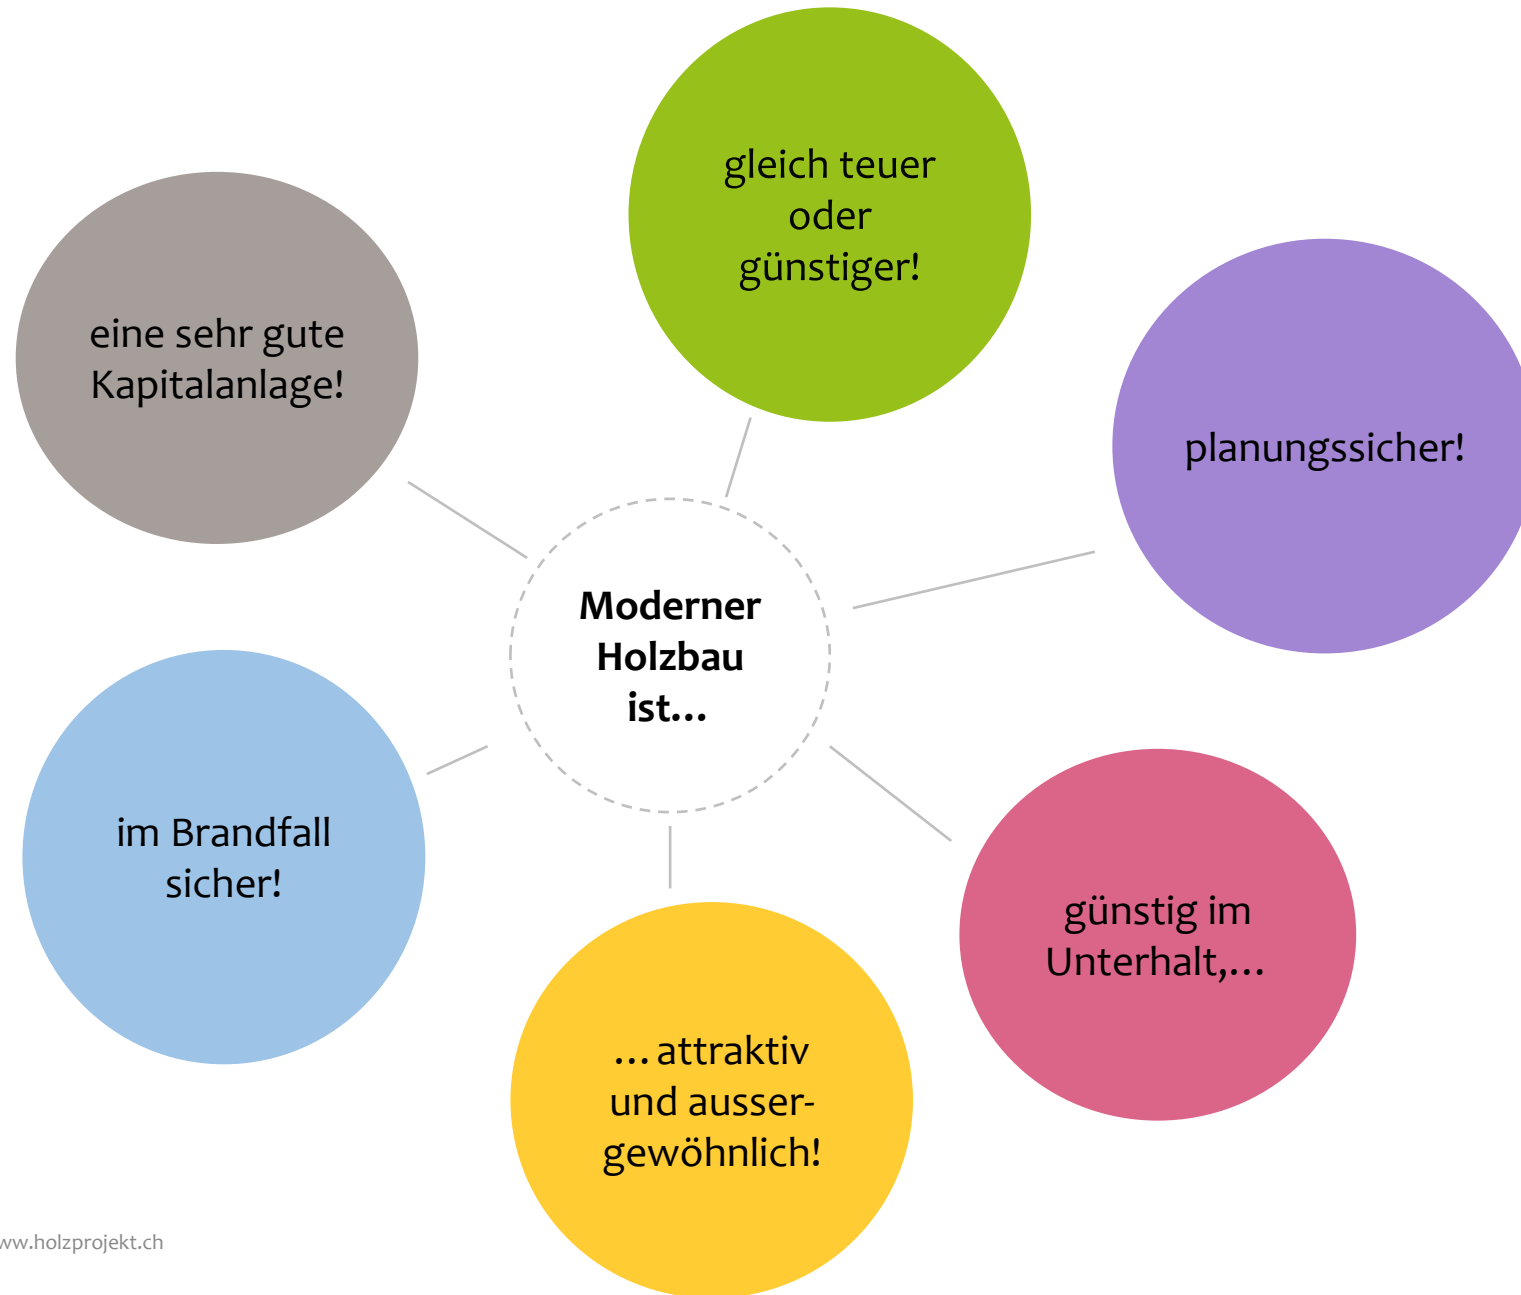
Moderner Holzbau ist...

gleich teuer oder günstiger!

planungssicher!

günstig im Unterhalt,...

...attraktiv und aussergewöhnlich!

im Brandfall sicher!

eine sehr gute Kapitalanlage!

ww.holzprojekt.ch